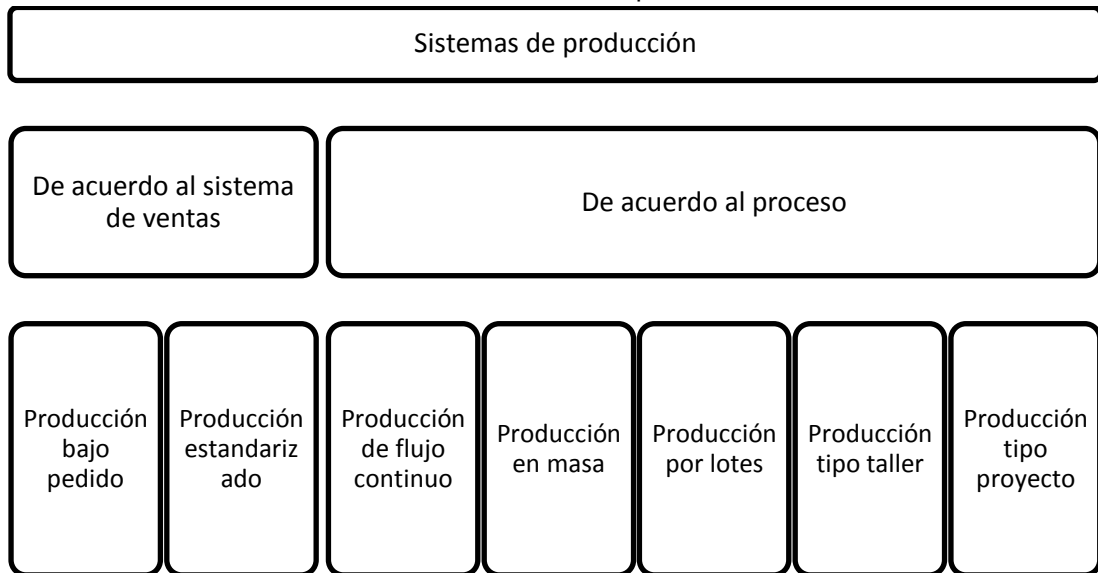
Sistemas de producción

De acuerdo al sistema de ventas

De acuerdo al proceso

Producción bajo pedido

Producción estandarizado

Producción de flujo continuo

Producción en masa

Producción por lotes

Producción tipo taller

Producción tipo proyecto